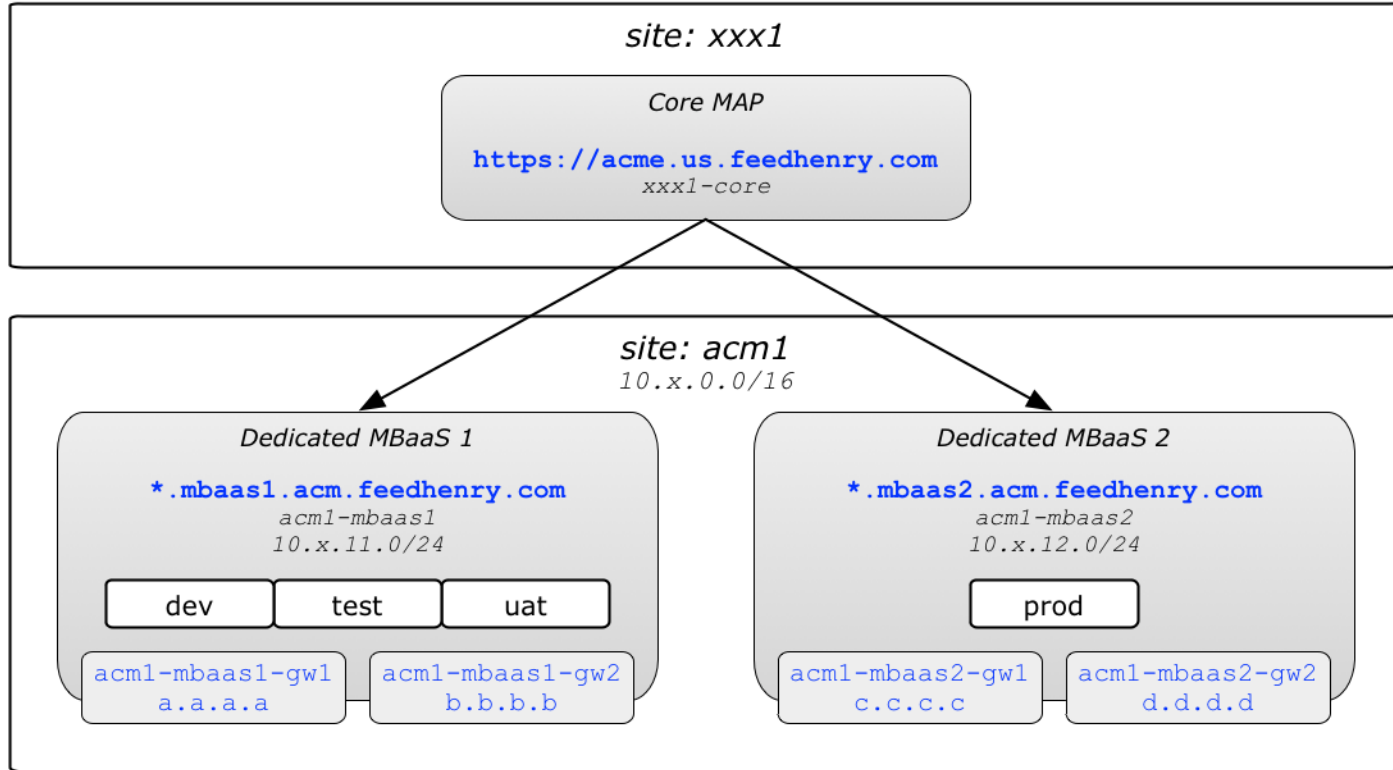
site: xxx1

Core MAP

https://acme.us.feedhenry.com
xxx1-core

site: acm1
10.x.0.0/16

Dedicated MBaaS 1

*.mbaas1.acm.feedhenry.com
acm1-mbaas1
10.x.11.0/24

dev
test
uat

acm1-mbaas1-gw1
a.a.a.a

acm1-mbaas1-gw2
b.b.b.b

Dedicated MBaaS 2

*.mbaas2.acm.feedhenry.com
acm1-mbaas2
10.x.12.0/24

prod

acm1-mbaas2-gw1
c.c.c.c

acm1-mbaas2-gw2
d.d.d.d